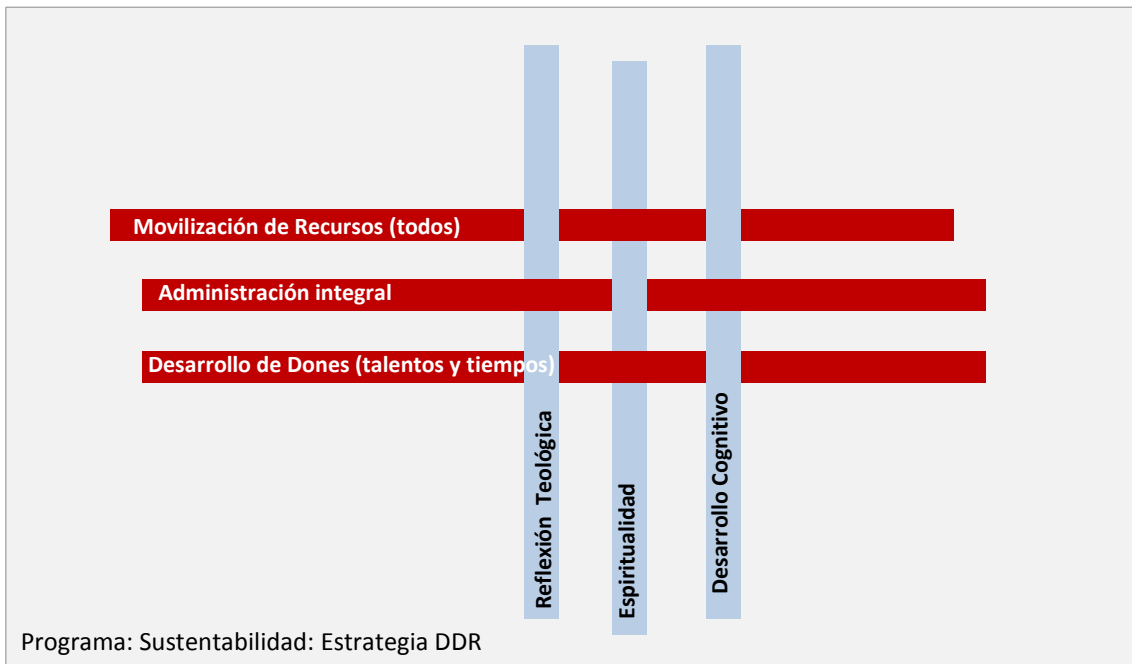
Movilización de Recursos (todos)

Administración integral

Desarrollo de Dones (talentos y tiempos)

Reflexión Teológica

Espiritualidad

Desarrollo Cognitivo

Programa: Sustentabilidad: Estrategia DDR